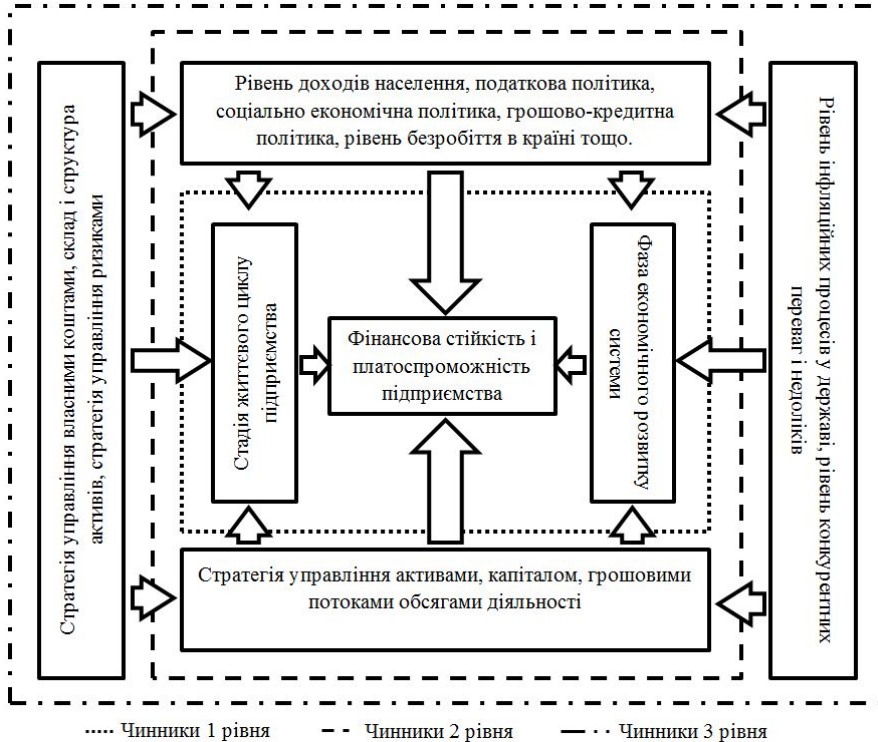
Рівень доходів населення, податкова політика, соціально економічна політика, грошово-кредитна політика, рівень безробіття в країні тощо.

Стратегія управління власними коштами, склад і структура активів, стратегія управління ризиками

Стадія життєвого циклу підприємства

Фінансова стійкість і платоспроможність підприємства

Фаза економічного розвитку системи

Рівень інфляційних процесів у державі, рівень конкурентних переваг і недоліків

Стратегія управління активами, капіталом, грошовими потоками обсягами діяльності

Чинники 1 рівня
Чинники 2 рівня
Чинники 3 рівня